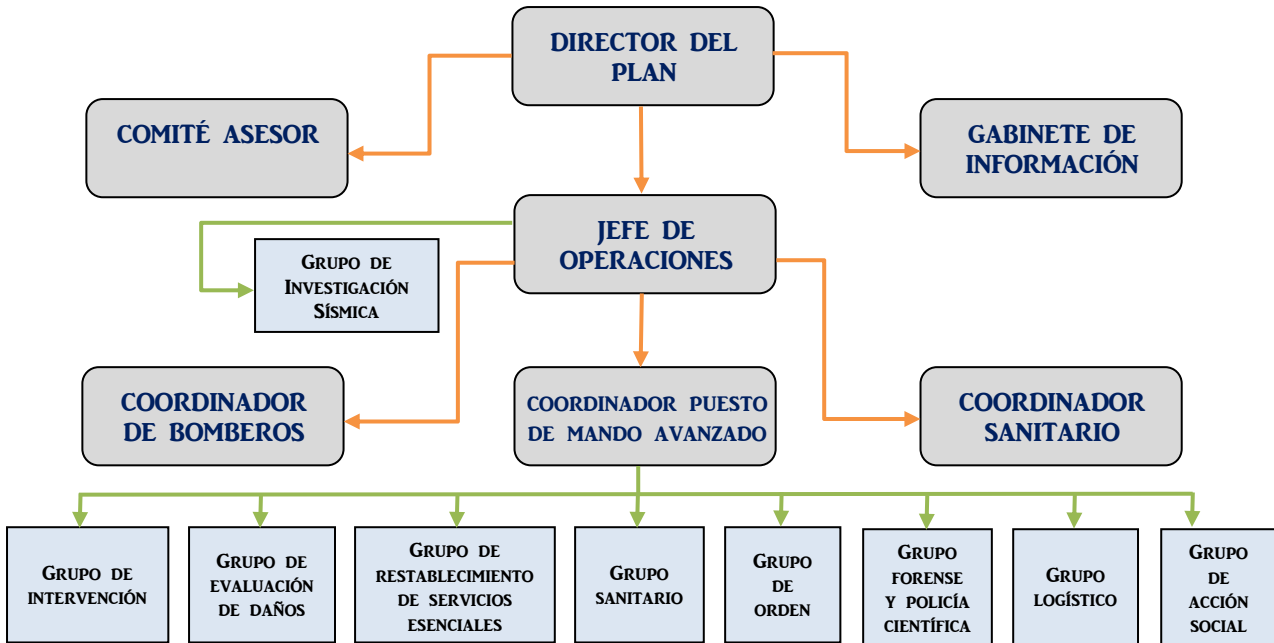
DIRECTOR DEL PLAN

COMITÉ ASESOR

GABINETE DE INFORMACIÓN

JEFE DE OPERACIONES

Grupo de Investigación Sísmica

COORDINADOR DE BOMBEROS

COORDINADOR PUESTO DE MANDO AVANZADO

COORDINADOR SANITARIO

Grupo de intervención

Grupo de evaluación de daños

Grupo de restablecimiento de servicios esenciales

Grupo sanitario

Grupo de orden

Grupo forense y policía científica

Grupo logístico

Grupo de acción social